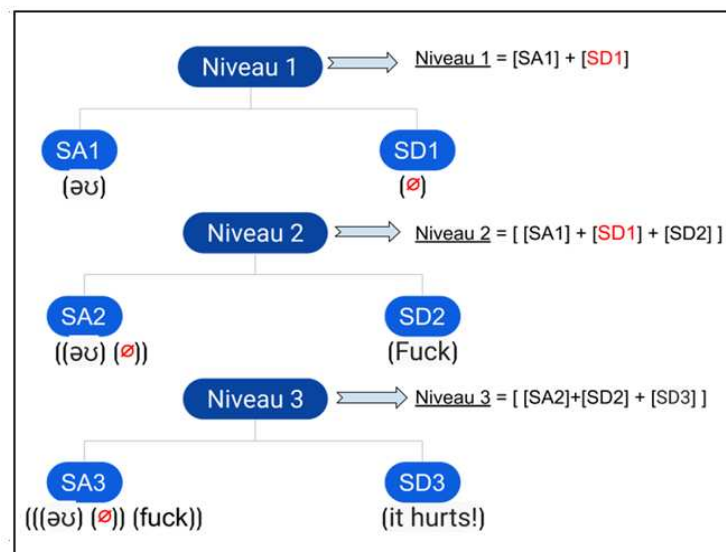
Niveau 1

Niveau 1 = [SA1] + [SD1]

SA1
(əʊ)

SD1
(∅)

Niveau 2

Niveau 2 = [ [SA1] + [SD1] + [SD2] ]

SA2
((əʊ) (∅))

SD2
(Fuck)

Niveau 3

Niveau 3 = [ [SA2]+[SD2] + [SD3] ]

SA3
(((əʊ) (∅)) (fuck))

SD3
(it hurts!)